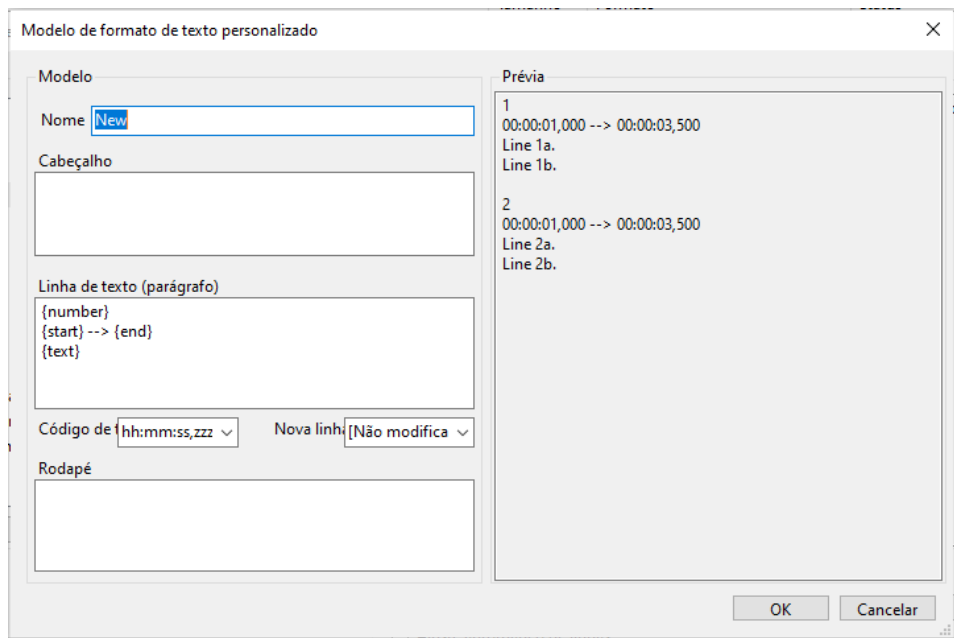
Modelo de formato de texto personalizado

Modelo

Nome New

Cabeçalho

Linha de texto (parágrafo)

{number}
{start} --> {end}
{text}

Código de t hh:mm:ss,zzz

Nova linha [Não modifica

Rodapé

Prévia

1
00:00:01,000 --> 00:00:03,500
Line 1a.
Line 1b.

2
00:00:01,000 --> 00:00:03,500
Line 2a.
Line 2b.

OK Cancelar